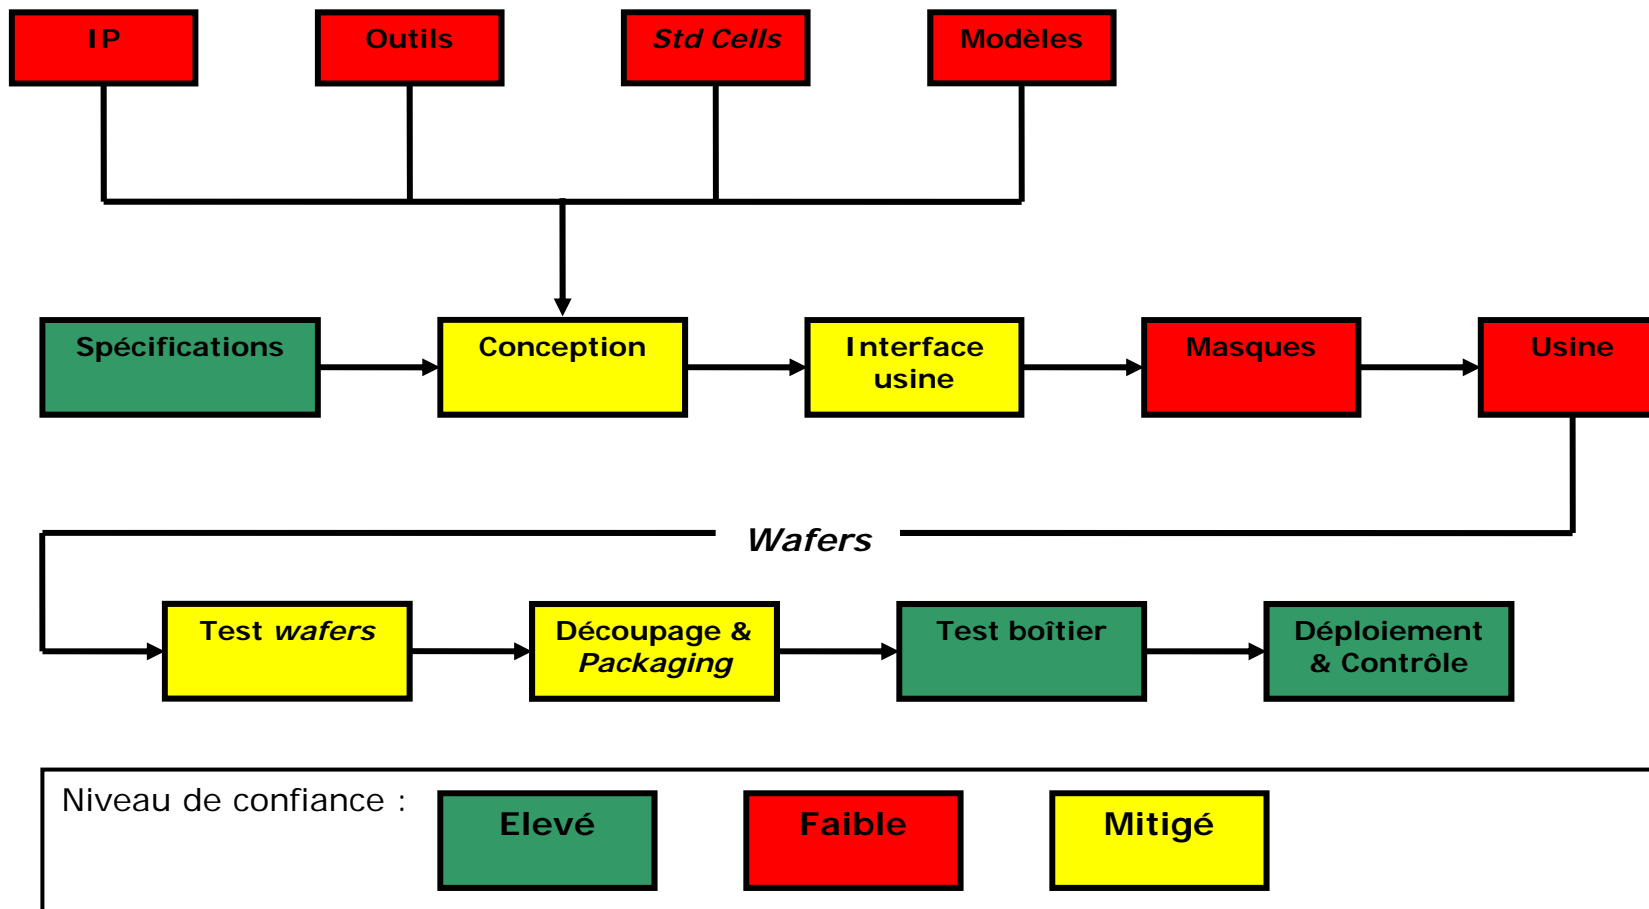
IP

Outils

Std Cells

Modèles

Spécifications

Conception

Interface usine

Masques

Usine

Wafers

Test wafers

Découpage & Packaging

Test boîtier

Déploiement & Contrôle

Niveau de confiance :

Elevé

Faible

Mitigé